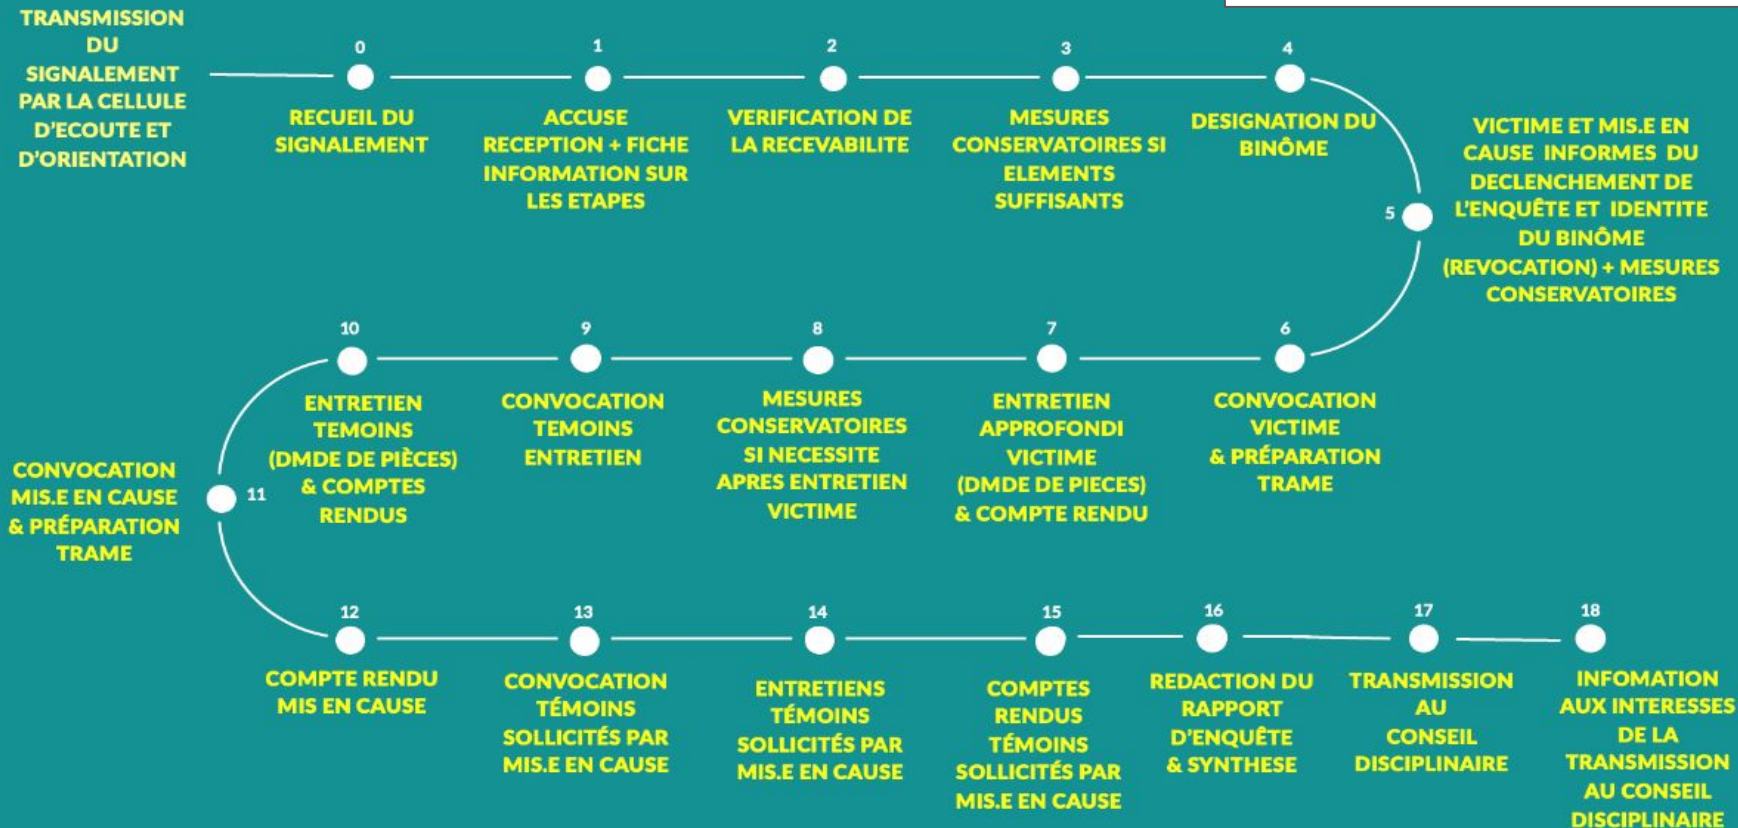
TRANSMISSION DU SIGNALEMENT PAR LA CELLULE D'ECOUTE ET D'ORIENTATION

0
RECUEIL DU SIGNALEMENT

1
ACCUSE RECEPTION + FICHE INFORMATION SUR LES ETAPES

2
VERIFICATION DE LA RECEVABILITE

3
MESURES CONSERVATOIRES SI ELEMENTS SUFFISANTS

4
DESIGNATION DU BINÔME

5
VICTIME ET MIS.E EN CAUSE INFORMES DU DECLENCHEMENT DE L'ENQUÊTE ET IDENTITE DU BINÔME (REVOCATION) + MESURES CONSERVATOIRES

6
CONVOCATION VICTIME & PRÉPARATION TRAME

7
ENTRETIEN APPROFONDI VICTIME (DMDE DE PIECES) & COMPTE RENDU

8
MESURES CONSERVATOIRES SI NECESSITE APRES ENTRETIEN VICTIME

9
CONVOCATION TEMOINS ENTRETIEN

10
ENTRETIEN TEMOINS (DMDE DE PIÈCES) & COMPTES RENDUS

11
CONVOCATION MIS.E EN CAUSE & PRÉPARATION TRAME

12
COMPTE RENDU MIS EN CAUSE

13
CONVOCATION TÉMOINS SOLLICITÉS PAR MIS.E EN CAUSE

14
ENTRETIENS TÉMOINS SOLLICITÉS PAR MIS.E EN CAUSE

15
COMPTES RENDUS TÉMOINS SOLLICITÉS PAR MIS.E EN CAUSE

16
REDACTION DU RAPPORT D'ENQUÊTE & SYNTHESE

17
TRANSMISSION AU CONSEIL DISCIPLINAIRE

18
INFOMATION AUX INTERESSES DE LA TRANSMISSION AU CONSEIL DISCIPLINAIRE